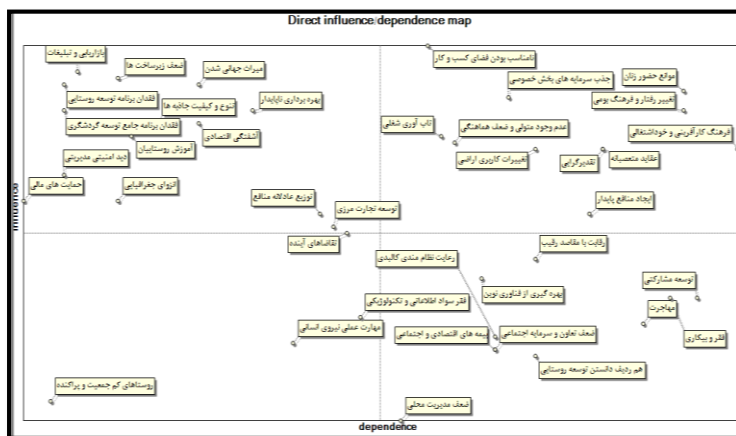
Direct influence/dependence map

influence

dependence

بازاریابی و تبلیغات
ضعف زیرساخت ها
میراث جهانی شدن
فقدان برنامه توسعه روستایی
تنوع و کیفیت جاذبه ها
بهره برداری ناپایدار
فقدان برنامه جامع توسعه گردشگری
آموزش روستاییان
آشفتگی اقتصادی
دید امنیتی مدیریتی
حمایت های مالی
انزوای جغرافیایی
توزیع عادلانه منافع
توسعه تجارت مرزی
تقاضاهای آینده
نامناسب بودن فضای کسب و کار
جذب سرمایه های بخش خصوصی
موانع حضور زنان
تغییر رفتار و فرهنگ بومی
تاب آوری شغلی
عدم وجود متولی و ضعف هماهنگی
فرهنگ کارآفرینی و خوداشتغالی
تغییرات کاربری اراضی
تقدیرگرایی
عقاید متعصبانه
ایجاد منافع پایدار
رقابت با مقاصد رقیب
رعایت نظام مندی کالبدی
بهره گیری از فناوری نوین
توسعه مشارکتی
فقر سواد اطلاعاتی و تکنولوژیکی
مهاجرت
مهارت عملی نیروی انسانی
بیمه های اقتصادی و اجتماعی
ضعف تعاون و سرمایه اجتماعی
فقر و بیکاری
هم ردیف دانستن توسعه روستایی
روستاهای کم جمعیت و پراکنده
ضعف مدیریت محلی